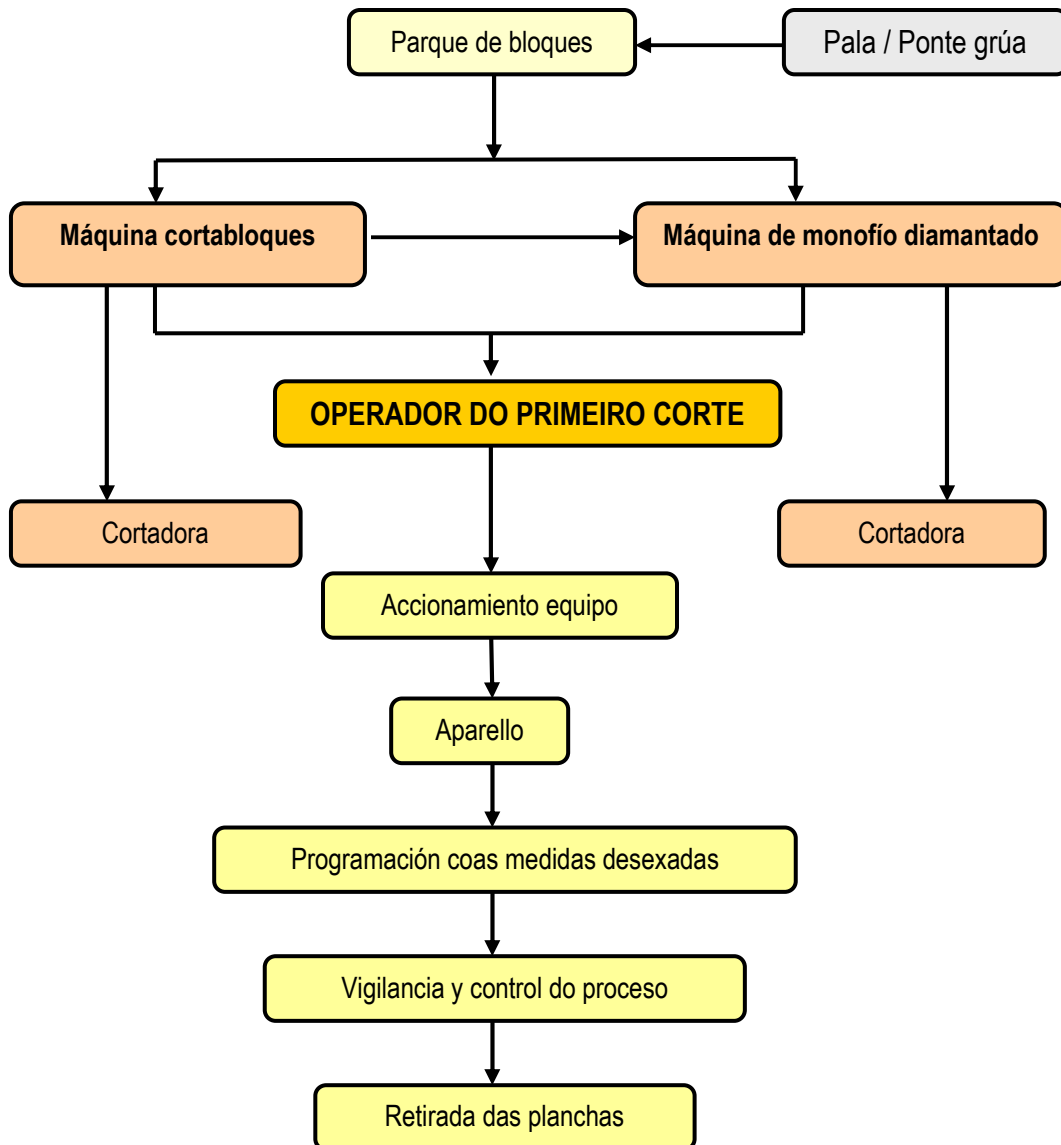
Parque de bloques

Pala / Ponte grúa

Máquina cortabloques

Máquina de monofío diamantado

OPERADOR DO PRIMEIRO CORTE

Cortadora

Cortadora

Accionamiento equipo

Aparello

Programación coas medidas desexadas

Vigilancia y control do proceso

Retirada das planchas